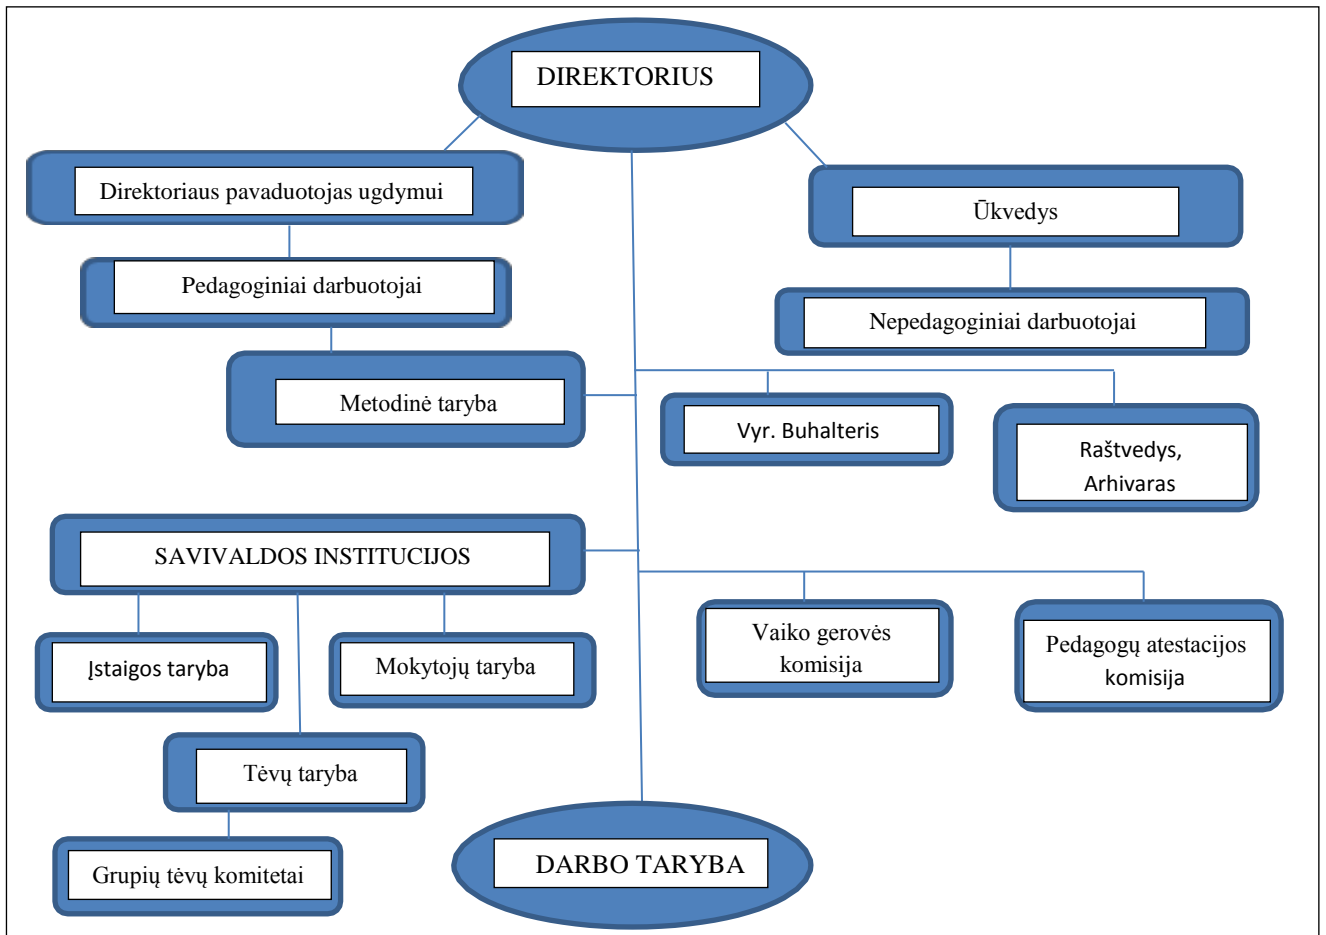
DIREKTORIUS

Direktoriaus pavaduotojas ugdymui

Ūkvedys

Pedagoginiai darbuotojai

Nepedagoginiai darbuotojai

Metodinė taryba

Vyr. Buhalteris

Raštvedys, Arhivaras

SAVIVALDOS INSTITUCIJOS

Įstaigos taryba

Mokytojų taryba

Vaiko gerovės komisija

Pedagogų atestacijos komisija

Tėvų taryba

Grupių tėvų komitetai

DARBO TARYBA